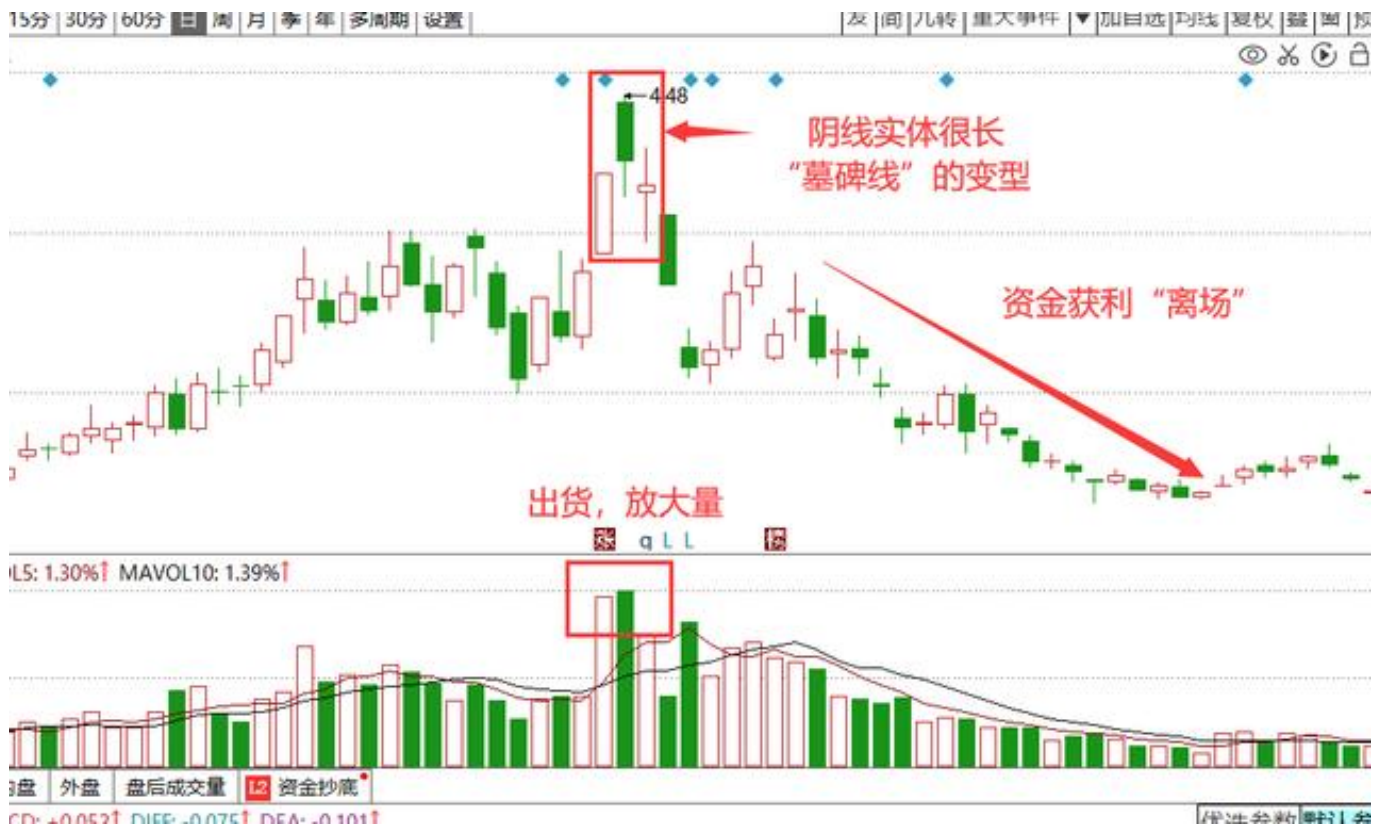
15分 | 30分 | 60分 | 日 | 周 | 月 | 季 | 年 | 多周期 | 设置

发 | 闻 | 九转 | 重大事件 | ▼ | 加自选 | 均线 | 复权 | 叠 | 画 | 筋

4.48

阴线实体很长
“墓碑线”的变型

资金获利“离场”

出货，放大量

q L L

OL5: 1.30% MAVOL10: 1.39%

盘 | 外盘 | 盘后成交量 | L2 资金抄底

CD: +0.053 DIFF: -0.075 DEA: -0.101

优选参数 默认参